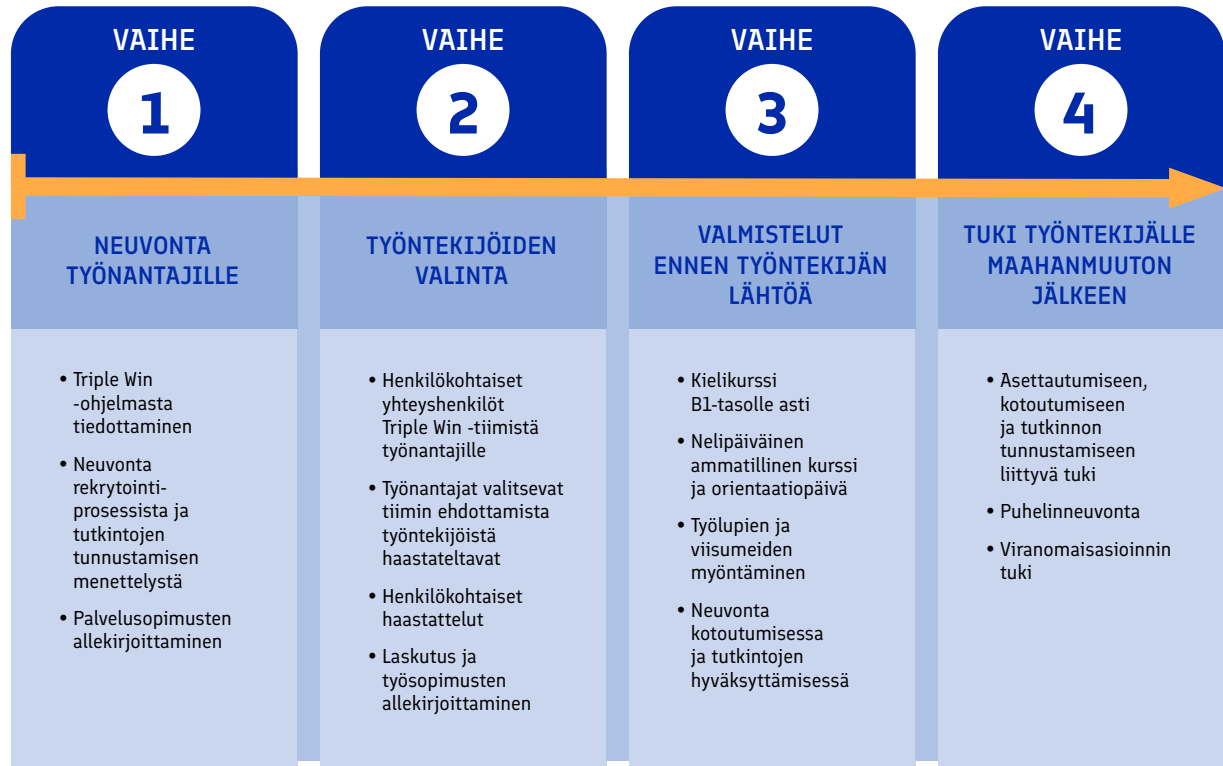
VAIHE
1

NEUVONTA TYÖNANTAJILLE

- Triple Win -ohjelmasta tiedottaminen
- Neuvonta rekrytointiprosessista ja tutkintojen tunnustamisen menettelystä
- Palvelusopimusten allekirjoittaminen

VAIHE
2

TYÖNTEKIJÖIDEN VALINTA

- Henkilökohtaiset yhteyshenkilöt Triple Win -tiimistä työnantajille
- Työnantajat valitsevat tiimin ehdottamista työntekijöistä haastateltavat
- Henkilökohtaiset haastattelut
- Laskutus ja työsopimusten allekirjoittaminen

VAIHE
3

VALMISTELUT ENNEN TYÖNTEKIJÄN LÄHTÖÄ

- Kielikurssi B1-tasolle asti
- Nelipäiväinen ammatillinen kurssi ja orientaatiopäivä
- Työlupien ja viisumeiden myöntäminen
- Neuvonta kotoutumisessa ja tutkintojen hyväksyttämisessä

VAIHE
4

TUKI TYÖNTEKIJÄLLE MAAHANMUUTON JÄLKEEN

- Asettautumiseen, kotoutumiseen ja tutkinnon tunnustamiseen liittyvä tuki
- Puhelinneuvonta
- Viranomaisasioinnin tuki